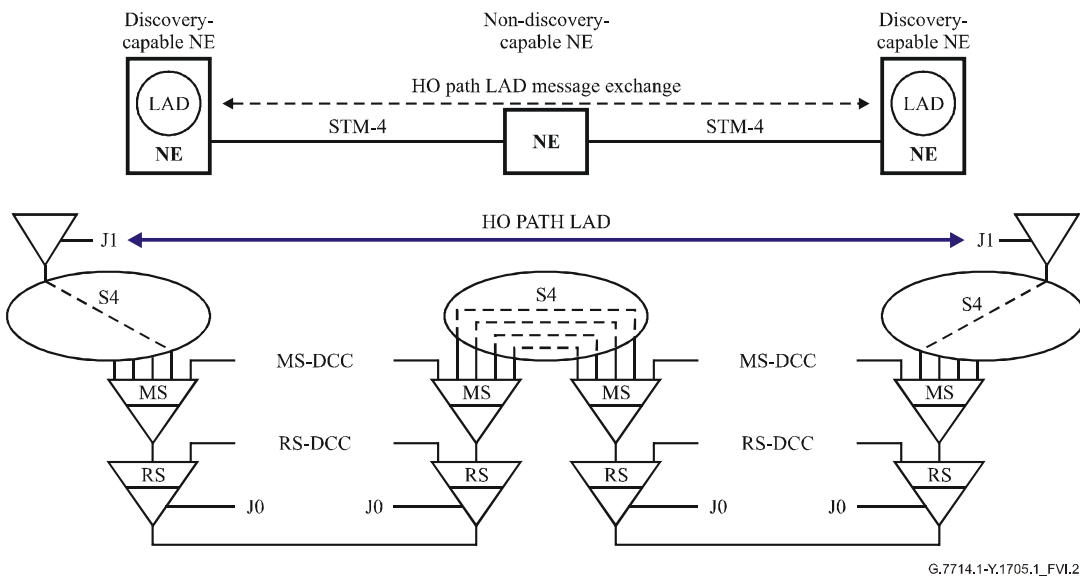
Discovery-capable NE

Non-discovery-capable NE

Discovery-capable NE

LAD

HO path LAD message exchange

LAD

NE

STM-4

NE

STM-4

NE

J1

HO PATH LAD

J1

S4

S4

S4

MS-DCC

MS-DCC

MS

MS

MS

MS

RS-DCC

RS-DCC

RS

RS

RS

RS

J0

J0

J0

J0

G.7714.1-Y.1705.1_FVI.2